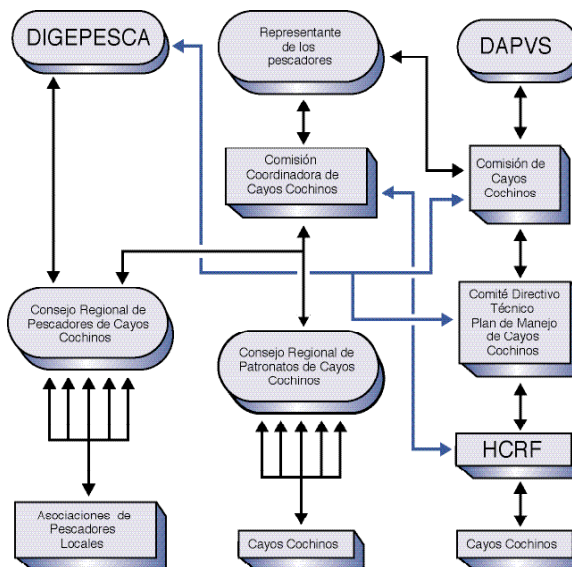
DIGEPESCA

Representante de los pescadores

DAPVS

Comisión Coordinadora de Cayos Cochinos

Comisión de Cayos Cochinos

Consejo Regional de Pescadores de Cayos Cochinos

Comité Directivo Técnico Plan de Manejo de Cayos Cochinos

Consejo Regional de Patronatos de Cayos Cochinos

HCRF

Asociaciones de Pescadores Locales

Cayos Cochinos

Cayos Cochinos